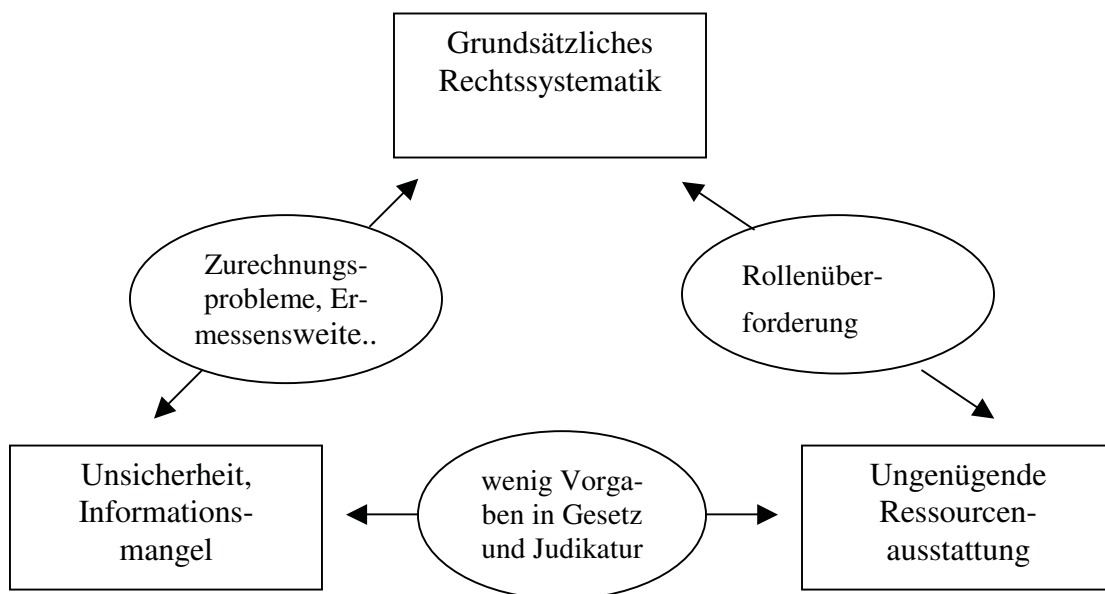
Grundsätzliches Rechtssystematik

Zurechnungsprobleme, Ermessensweite..

Rollenüberforderung

Unsicherheit, Informationsmangel

wenig Vorgaben in Gesetz und Judikatur

Ungenügende Ressourcenausstattung